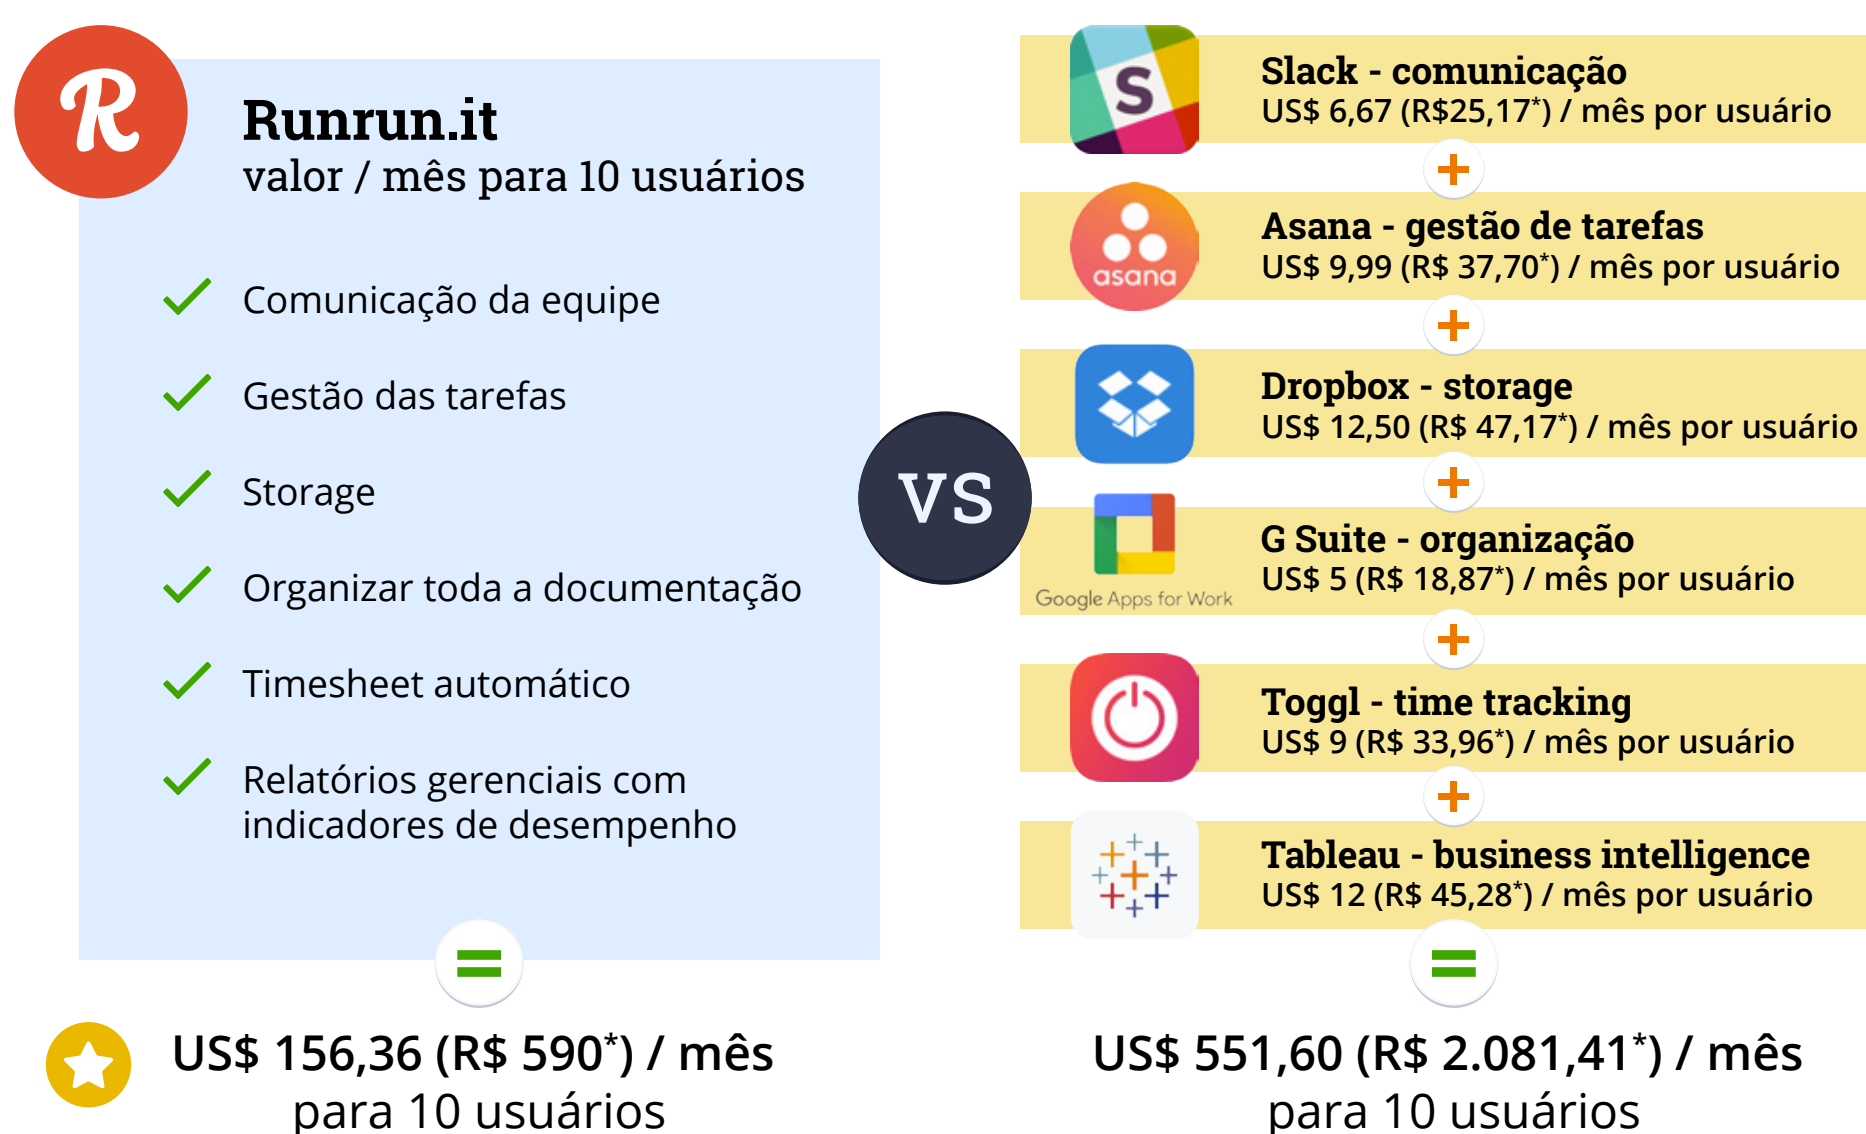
R

Runrun.it
valor / mês para 10 usuários

Comunicação da equipe

Gestão das tarefas

Storage

Organizar toda a documentação

Timesheet automático

Relatórios gerenciais com indicadores de desempenho

=

US$ 156,36 (R$ 590*) / mês
para 10 usuários

VS

S
Slack - comunicação
US$ 6,67 (R$25,17*) / mês por usuário

+

asana
Asana - gestão de tarefas
US$ 9,99 (R$ 37,70*) / mês por usuário

+

Dropbox - storage
US$ 12,50 (R$ 47,17*) / mês por usuário

+

Google Apps for Work
G Suite - organização
US$ 5 (R$ 18,87*) / mês por usuário

+

Toggl - time tracking
US$ 9 (R$ 33,96*) / mês por usuário

+

Tableau - business intelligence
US$ 12 (R$ 45,28*) / mês por usuário

=

US$ 551,60 (R$ 2.081,41*) / mês
para 10 usuários